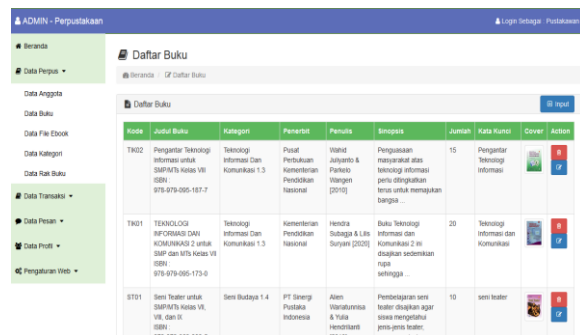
ADMIN - Perpustakaan

Login Sebagai : Pustakawan

Beranda
Data Perpus
Data Anggota
Data Buku
Data File Ebook
Data Kategori
Data Rak Buku
Data Transaksi
Data Pesan
Data Profil
Pengaturan Web

Daftar Buku

Beranda / Daftar Buku

Daftar Buku

Input

| Kode | Judul Buku | Kategori | Penerbit | Penulis | Sinopsis | Jumlah | Kata Kunci | Cover | Action |
|---|---|---|---|---|---|---|---|---|---|
| TIK02 | Pengantar Teknologi Informasi untuk SMP/MTs Kelas VIII ISBN : 978-979-095-187-7 | Teknologi Informasi Dan Komunikasi 1.3 | Pusat Perbukuan Kementerian Pendidikan Nasional | Wahid Juliyanto & Parkelo Wangen [2010] | Penguasaan masyarakat atas teknologi informasi perlu ditingkatkan terus untuk memajukan bangsa ... | 15 | Pengantar Teknologi Informasi | | |
| TIK01 | TEKNOLOGI INFORMASI DAN KOMUNIKASI 2 untuk SMP dan MTs Kelas VIII ISBN : 978-979-095-173-0 | Teknologi Informasi Dan Komunikasi 1.3 | Kementerian Pendidikan Nasional | Hendra Subagja & Lilis Suryani [2020] | Buku Teknologi Informasi dan Komunikasi 2 ini disajikan sedemikian rupa sehingga ... | 20 | Teknologi Informasi dan Komunikasi | | |
| ST01 | Seni Teater untuk SMP/MTs Kelas VII, VIII, dan IX ISBN : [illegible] | Seni Budaya 1.4 | PT Sinergi Pustaka Indonesia | Alien Wariatunnisa & Yulia Hendrilianti | Pembelajaran seni teater disajikan agar siswa mengetahui jenis-jenis teater, | 10 | seni teater | | |